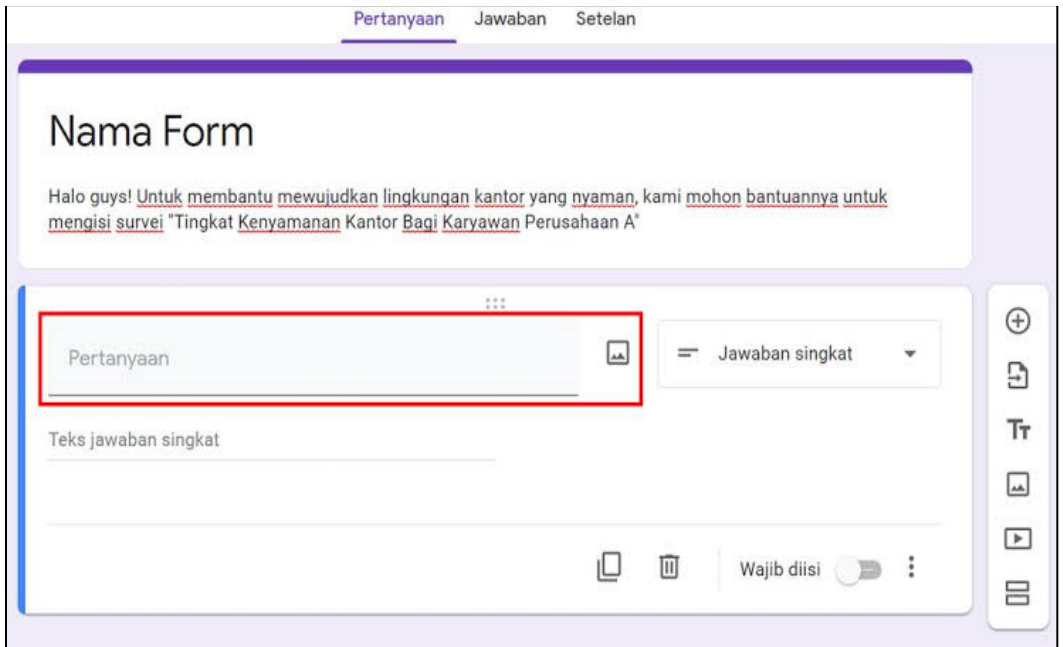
Pertanyaan Jawaban Setelan

Nama Form

Halo guys! Untuk membantu mewujudkan lingkungan kantor yang nyaman, kami mohon bantuannya untuk mengisi survei "Tingkat Kenyamanan Kantor Bagi Karyawan Perusahaan A"

Pertanyaan

Jawaban singkat

Teks jawaban singkat

Wajib diisi